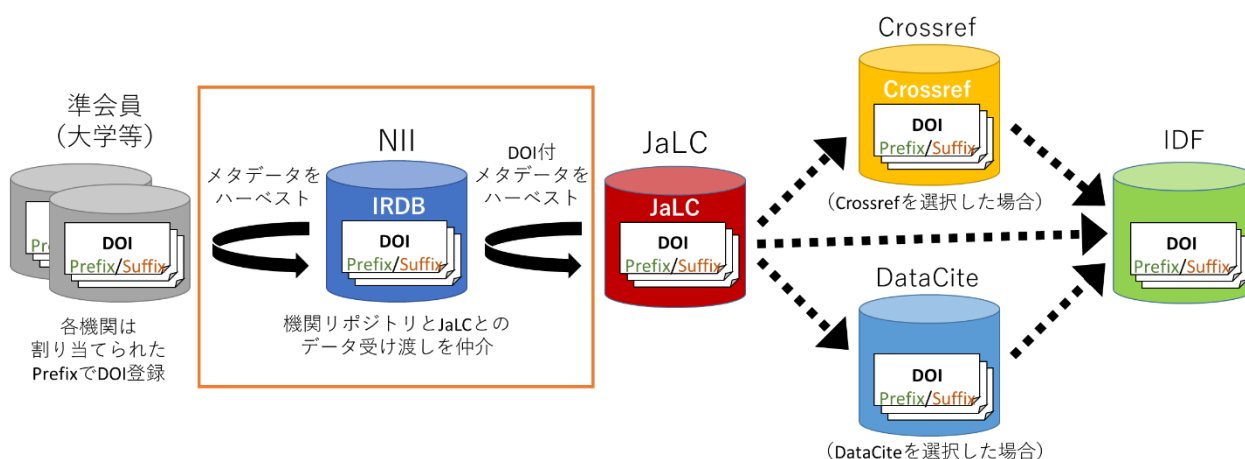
準会員
(大学等)

Pre
DOI
Prefix/Suffix

各機関は
割り当てられた
Prefixで DOI登録

メタデータを
ハーベスト

NII

IRDB
DOI
Prefix/Suffix

機関リポジトリとJaLCとの
データ受け渡しを仲介

DOI付
メタデータを
ハーベスト

JaLC

JaLC
DOI
Prefix/Suffix

Crossref

Crossref
DOI
Prefix/Suffix

(Crossrefを選択した場合)

DataCite

DOI
Prefix/Suffix

(DataCiteを選択した場合)

IDF

DOI
Prefix/Suffix